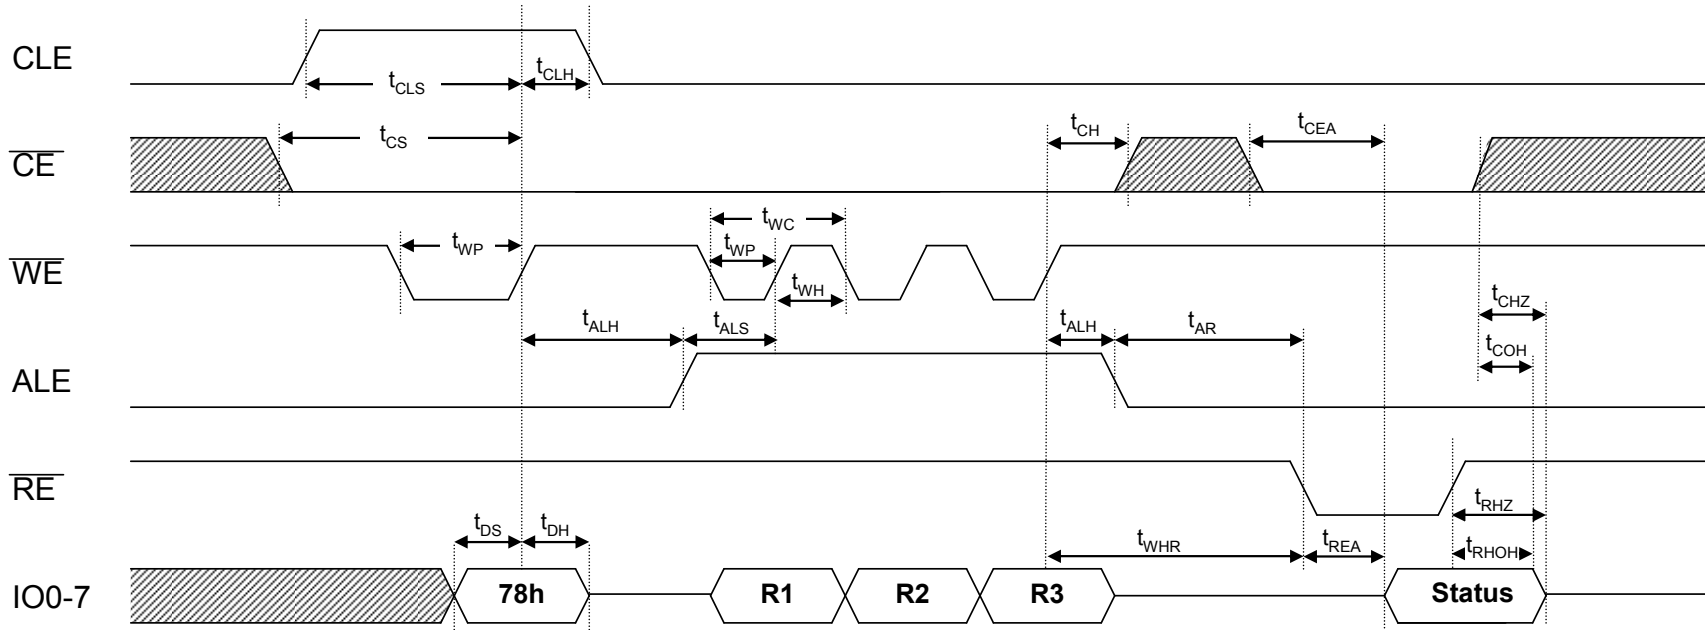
CLE

$t_{CLS}$ $t_{CLH}$

$\overline{CE}$

$t_{CS}$ $t_{CH}$ $t_{CEA}$

$t_{WC}$

$\overline{WE}$

$t_{WP}$ $t_{WP}$ $t_{WH}$

$t_{CHZ}$

$t_{ALH}$ $t_{ALS}$ $t_{ALH}$ $t_{AR}$

$t_{COH}$

ALE

$\overline{RE}$

$t_{RHZ}$

$t_{DS}$ $t_{DH}$

$t_{WHR}$ $t_{REA}$ $t_{RHOH}$

IO0-7

78h R1 R2 R3 Status